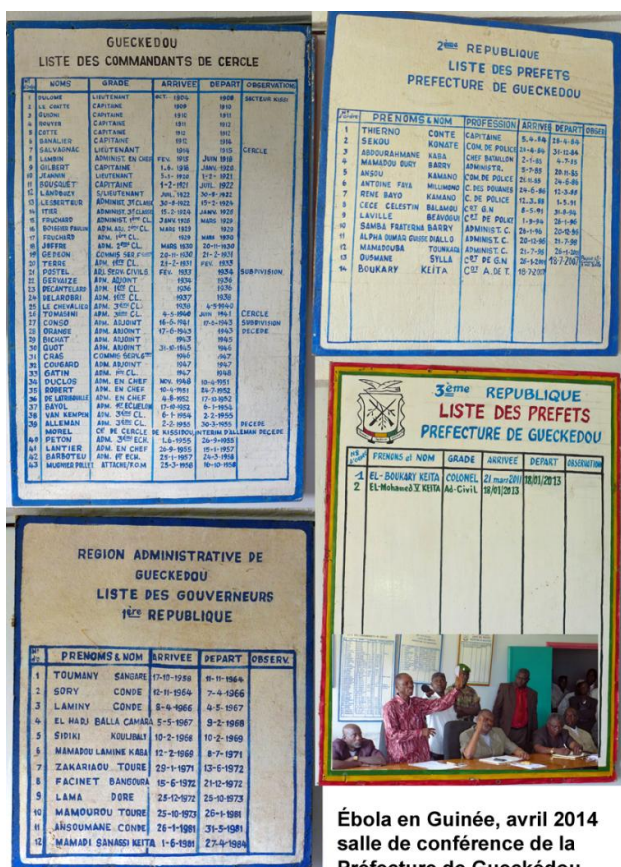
GUECKEDOU
LISTE DES COMMANDANTS DE CERCLE

| N° | NOMS | GRADE | ARRIVEE | DEPART | OBSERVATION |
|---|---|---|---|---|---|
| 1 | DULOME | LIEUTENANT | OCT. 1904 | 1908 | SECTEUR KISSI |
| 2 | LE CHATTE | CAPITAINE | 1909 | 1910 | |
| 3 | GUIDNI | CAPITAINE | 1910 | 1911 | |
| 4 | BRUYER | CAPITAINE | 1911 | 1912 | |
| 5 | COTTE | CAPITAINE | 1912 | 1912 | |
| 6 | BANALIER | CAPITAINE | 1912 | 1916 | |
| 7 | SALVAGNAC | LIEUTENANT | 1914 | 1915 | CERCLE |
| 8 | LAMBIN | ADMINIST. EN CHEF | FEV. 1915 | JUIN 1918 | |
| 9 | GILBERT | CAPITAINE | 1-8-1918 | JUIN 1920 | |
| 10 | JEANNIN | LIEUTENANT | 5-6-1920 | 1-11-1921 | |
| 11 | BOUSQUET | CAPITAINE | 1-2-1921 | JUIL. 1922 | |
| 12 | LANDOUZE | S/LIEUTENANT | JUIL. 1922 | 30-11-1922 | |
| 13 | LESSERTEUR | ADMINIST. 3e CLASSE | 30-11-1922 | 15-2-1924 | |
| 14 | ITIER | ADMINIST. 3e CLASSE | 15-2-1924 | JANV. 1925 | |
| 15 | FRUCHARD | ADMINIST. 1ère CL. | JANV. 1925 | MARS 1929 | |
| 16 | BOISSIER PAULIN | ADM. ADJ. 2ème CL. | MARS 1929 | 1929 | |
| 17 | FRUCHARD | ADM. 1ère CL. | 1929 | MARS 1930 | |
| 18 | JOFFRE | ADM. 2ème CL. | MARS 1930 | 20-11-1930 | |
| 19 | GEDEON | COMMIS SER.(...) | 20-11-1930 | 21-2-1931 | |
| 20 | TERRE | ADM. 1ère CL. | 23-2-1931 | FEV. 1933 | |
| 21 | POSTEL | ADJ. SERV. CIVILS | FEV. 1933 | 1934 | SUBDIVISION |
| 22 | DERVAIZE | ADM. ADJOINT | 1934 | 1936 | |
| 23 | DECANTELARD | ADM. 1ère CL. | 1936 | 1936 | |
| 24 | DELAROBRI | ADM. 1ère CL. | 1937 | 1938 | |
| 25 | LE CHEVALIER | ADM. 3ème CL. | 1938 | 4-5-1940 | |
| 26 | TOMASINI | ADM. 3ème CL. | 4-5-1940 | JUIN 1941 | CERCLE |
| 27 | CONSO | ADM. ADJOINT | 16-6-1941 | 17-8-1943 | SUBDIVISION |
| 28 | DRANESE | ADM. ADJOINT | 17-8-1943 | 1943 | DECEPE |
| 29 | BICHAT | ADM. ADJOINT | 1943 | 1945 | |
| 30 | GUGT | ADM. ADJOINT | 31-8-1945 | 1946 | |
| 31 | CRAS | COMMIS SERV.C | 1946 | 1947 | |
| 32 | COUGARD | ADM. ADJOINT | 1947 | 1947 | |
| 33 | GATIN | ADM. 1ère CL. | 1947 | 1948 | |
| 34 | DUCLOS | ADM. EN CHEF | NOV. 1948 | 10-4-1951 | |
| 35 | ROBERT | ADM. EN CHEF | 10-4-1951 | 24-7-1952 | |
| 36 | DE LATRIBOUILLE | ADM. EN CHEF | 4-8-1952 | 17-10-1952 | |
| 37 | BAYOL | ADM. 1ère ECHELON | 17-10-1952 | 8-1-1954 | |
| 38 | VAN NEMPEN | ADM. 3ème CL. | 6-1-1954 | 2-2-1955 | |
| 39 | ALLEMAN | ADM. 3ème CL. | 2-2-1955 | 30-3-1955 | DECEPE |
| | MOREL | CF. DE CERCLE | EN MISSION | INTERIM | DE ALLEMAN DECEPE |
| 40 | PETON | ADM. 3ème ECH. | 1-6-1955 | 26-9-1955 | |
| 41 | LANTIER | ADM. EN CHEF | 26-9-1955 | 15-1-1957 | |
| 42 | BARBOTEU | ADM. 1er ECH. | 23-1-1957 | 24-3-1958 | |
| 43 | MUGNIER POLLET | ATTACHE/F.OM | 25-3-1958 | 16-10-1958 | |

REGION ADMINISTRATIVE DE GUECKEDOU
LISTE DES GOUVERNEURS
1ère REPUBLIQUE

| N° | PRENOMS & NOM | | ARRIVEE | DEPART | OBSERV. |
|---|---|---|---|---|---|
| 1 | TOUMANY | SANGARE | 17-10-1958 | 11-11-1964 | |
| 2 | SORY | CONDE | 12-11-1964 | 7-4-1966 | |
| 3 | LAMINY | CONDE | 8-4-1966 | 4-5-1967 | |
| 4 | EL HADJ BALLA CAMARA | | 5-5-1967 | 9-2-1968 | |
| 5 | SIDIKI | KOULIBALY | 10-2-1968 | 10-2-1969 | |
| 6 | MAMADOU LAMINE KABA | | 12-2-1968 | 8-7-1971 | |
| 7 | ZAKARIAOU | TOURE | 29-1-1971 | 13-6-1972 | |
| 8 | FACINET | BANGOURA | 15-6-1972 | 21-12-1972 | |
| 9 | LAMA | DORE | 25-12-1972 | 25-10-1973 | |
| 10 | MAMOUROU | TOURE | 25-10-1973 | 26-1-1981 | |
| 11 | ANSOUMANE | CONDE | 26-1-1981 | 31-5-1981 | |
| 12 | MAMADI SANASSI KEITA | | 1-6-1981 | 27-4-1984 | |

2ème REPUBLIQUE
LISTE DES PREFETS
PREFECTURE DE GUECKEDOU

| N° | PRENOMS & NOM | | PROFESSION | ARRIVEE | DEPART | OBSER |
|---|---|---|---|---|---|---|
| 1 | THIERNO | CONTE | CAPITAINE | 5-4-84 | 25-4-84 | |
| 2 | SEKOU | KONATE | COM. DE POLICE | 26-4-84 | 31-12-84 | |
| 3 | ABDOURAHMANE | KABA | CHEF BATAILLON | 2-1-85 | 4-7-85 | |
| 4 | MAMADOU OURY | BARRY | ADMINISTR. | 5-7-85 | 20-11-85 | |
| 5 | ANSOU | KAMANO | COM. DE POLICE | 21-11-85 | 24-6-86 | |
| 6 | ANTOINE FAYA | MILLIMONO | C. DES DOUANES | 24-6-86 | 12-3-87 | |
| 7 | RENE BAYO | KAMANO | C. DE POLICE | 12-3-87 | 1-5-91 | |
| 8 | CECE CELESTIN | BALAMOU | Cdt G.N. | 8-5-91 | 31-8-96 | |
| 9 | LAVILLE | BEAVOGUI | Cdt PE POLICE | 1-9-96 | 26-1-96 | |
| 10 | SAMBA FRATERNA | BARRY | ADMINIST. C. | 26-1-96 | 20-12-96 | |
| 11 | ALPHA OUMAR GUISSE | DIALLO | ADMINIST. C. | 20-12-96 | 21-7-98 | |
| 12 | MAMADOUBA | TOUNKARA | ADMINIST. C. | 21-7-98 | 26-1-2001 | |
| 13 | OUSMANE | SYLLA | Cdt DE G.N. | 26-1-2001 | 18-7-2007 | |
| 14 | BOUKARY | KEITA | Cdt A. DE T. | 18-7-2007 | | |

3ème REPUBLIQUE
LISTE DES PREFETS
PREFECTURE DE GUECKEDOU

| N° | PRENOMS et NOM | GRADE | ARRIVEE | DEPART | OBSERVATION |
|---|---|---|---|---|---|
| 1 | EL - BOUKARY KEITA | COLONEL | 21 mars 2011 | 18/01/2013 | |
| 2 | EL-Mohamed Y KEITA | Ad-Civil | 18/01/2013 | | |

Ébola en Guinée, avril 2014
salle de conférence de la
Préfecture de Guéckédou